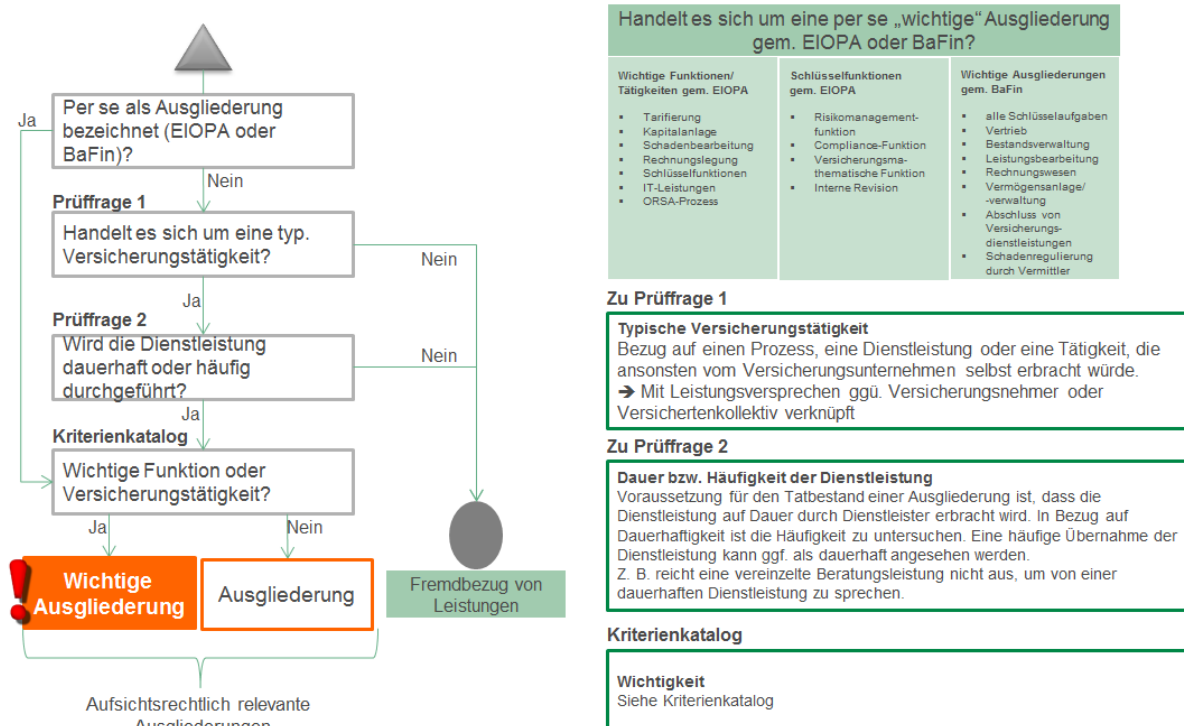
Ja

Per se als Ausgliederung bezeichnet (EIOPA oder BaFin)?

Nein

Prüffrage 1

Handelt es sich um eine typ. Versicherungstätigkeit?

Nein

Ja

Prüffrage 2

Wird die Dienstleistung dauerhaft oder häufig durchgeführt?

Nein

Ja

Kriterienkatalog

Wichtige Funktion oder Versicherungstätigkeit?

Ja

Nein

!

Wichtige Ausgliederung

Ausgliederung

Fremdbezug von Leistungen

Aufsichtsrechtlich relevante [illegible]

Handelt es sich um eine per se „wichtige" Ausgliederung gem. EIOPA oder BaFin?

| Wichtige Funktionen/ Tätigkeiten gem. EIOPA | Schlüsselfunktionen gem. EIOPA | Wichtige Ausgliederungen gem. BaFin |
|---|---|---|
| ▪ Tarifierung<br>▪ Kapitalanlage<br>▪ Schadenbearbeitung<br>▪ Rechnungslegung<br>▪ Schlüsselfunktionen<br>▪ IT-Leistungen<br>▪ ORSA-Prozess | ▪ Risikomanagementfunktion<br>▪ Compliance-Funktion<br>▪ Versicherungsmathematische Funktion<br>▪ Interne Revision | ▪ alle Schlüsselaufgaben<br>▪ Vertrieb<br>▪ Bestandsverwaltung<br>▪ Leistungsbearbeitung<br>▪ Rechnungswesen<br>▪ Vermögensanlage/ -verwaltung<br>▪ Abschluss von Versicherungsdienstleistungen<br>▪ Schadenregulierung durch Vermittler |

Zu Prüffrage 1

Typische Versicherungstätigkeit
Bezug auf einen Prozess, eine Dienstleistung oder eine Tätigkeit, die ansonsten vom Versicherungsunternehmen selbst erbracht würde.
➔ Mit Leistungsversprechen ggü. Versicherungsnehmer oder Versichertenkollektiv verknüpft

Zu Prüffrage 2

Dauer bzw. Häufigkeit der Dienstleistung
Voraussetzung für den Tatbestand einer Ausgliederung ist, dass die Dienstleistung auf Dauer durch Dienstleister erbracht wird. In Bezug auf Dauerhaftigkeit ist die Häufigkeit zu untersuchen. Eine häufige Übernahme der Dienstleistung kann ggf. als dauerhaft angesehen werden.
Z. B. reicht eine vereinzelte Beratungsleistung nicht aus, um von einer dauerhaften Dienstleistung zu sprechen.

Kriterienkatalog

Wichtigkeit
Siehe Kriterienkatalog